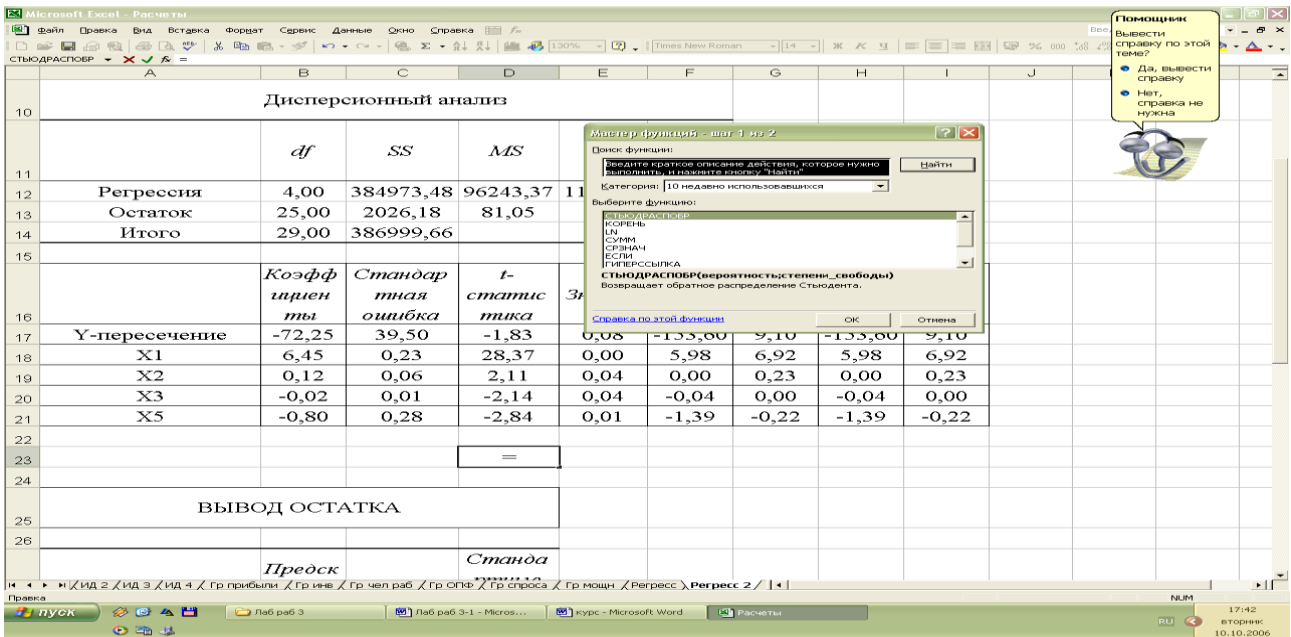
Microsoft Excel - Расчеты

Файл Правка Вид Вставка Формат Сервис Данные Окно Справка

130% Times New Roman 14

СТЬЮДРАСПОБР =

Помощник
Вывести справку по этой теме?
Да, вывести справку
Нет, справка не нужна

| | A | B | C | D | E | F | G | H | I | J |
|---|---|---|---|---|---|---|---|---|---|---|
| 10 | Дисперсионный анализ | | | | | | | | | |
| 11 | | df | SS | MS | | | | | | |
| 12 | Регрессия | 4,00 | 384973,48 | 96243,37 | 11 | | | | | |
| 13 | Остаток | 25,00 | 2026,18 | 81,05 | | | | | | |
| 14 | Итого | 29,00 | 386999,66 | | | | | | | |
| 15 | | | | | | | | | | |
| 16 | | Коэффициенты | Стандартная ошибка | t-статистика | Зн | | | | | |
| 17 | Y-пересечение | -72,25 | 39,50 | -1,83 | 0,08 | -153,60 | 9,10 | -153,60 | 9,10 | |
| 18 | X1 | 6,45 | 0,23 | 28,37 | 0,00 | 5,98 | 6,92 | 5,98 | 6,92 | |
| 19 | X2 | 0,12 | 0,06 | 2,11 | 0,04 | 0,00 | 0,23 | 0,00 | 0,23 | |
| 20 | X3 | -0,02 | 0,01 | -2,14 | 0,04 | -0,04 | 0,00 | -0,04 | 0,00 | |
| 21 | X5 | -0,80 | 0,28 | -2,84 | 0,01 | -1,39 | -0,22 | -1,39 | -0,22 | |
| 22 | | | | | | | | | | |
| 23 | | | | = | | | | | | |
| 24 | | | | | | | | | | |
| 25 | ВЫВОД ОСТАТКА | | | | | | | | | |
| 26 | | | | | | | | | | |
| | | Предск | | Станда | | | | | | |

Мастер функций - шаг 1 из 2
Поиск функции:
Введите краткое описание действия, которое нужно выполнить, и нажмите кнопку "Найти"
Найти
Категория: 10 недавно использовавшихся
Выберите функцию:
СТЬЮДРАСПОБР
КОРЕНЬ
LN
СУММ
СРЗНАЧ
ЕСЛИ
ГИПЕРССЫЛКА
СТЬЮДРАСПОБР(вероятность;степени_свободы)
Возвращает обратное распределение Стьюдента.
Справка по этой функции
ОК
Отмена

ИД 2 / ИД 3 / ИД 4 / Гр прибыли / Гр инв / Гр чел раб / Гр ОПФ / Гр спроса / Гр мощн / Регресс / Регресс 2 /

Правка NUM

пуск Лаб раб 3 Лаб раб 3-1 - Micros... курс - Microsoft Word Расчеты RU 17:42 вторник 10.10.2006